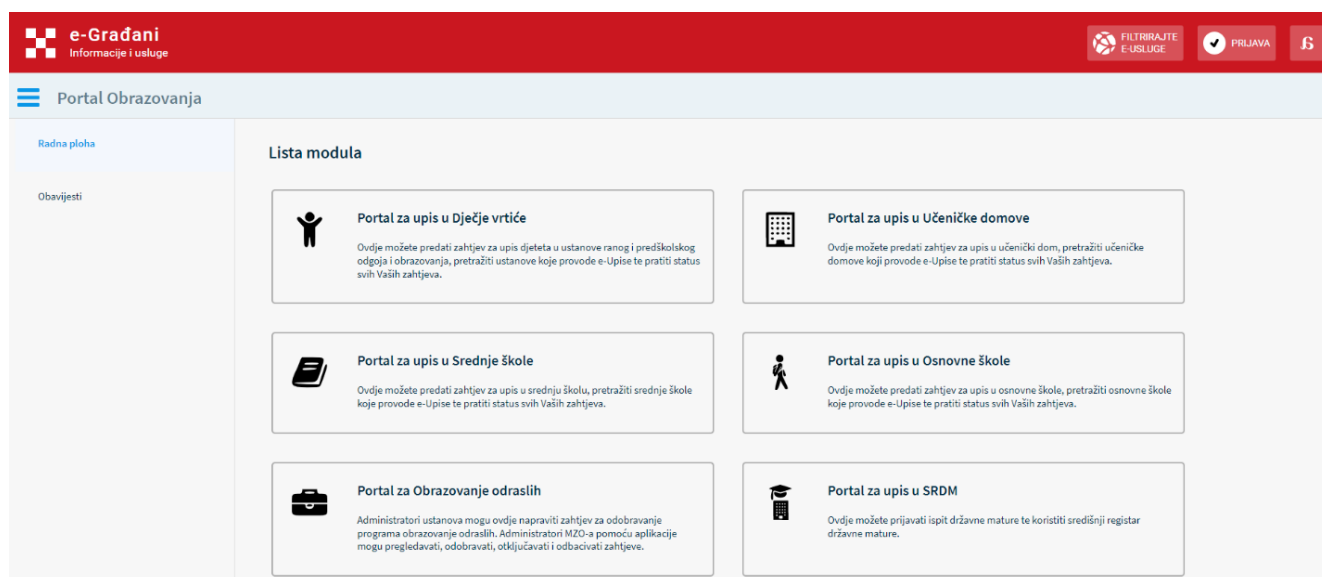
e-Građani
Informacije i usluge

FILTRIRAJTE E-USLUGE

PRIJAVA

ß

Portal Obrazovanja

Radna ploha

Obavijesti

Lista modula

Portal za upis u Dječje vrtiće

Ovdje možete predati zahtjev za upis djeteta u ustanove ranog i predškolskog odgoja i obrazovanja, pretražiti ustanove koje provode e-Upise te pratiti status svih Vaših zahtjeva.

Portal za upis u Učeničke domove

Ovdje možete predati zahtjev za upis u učenički dom, pretražiti učeničke domove koji provode e-Upise te pratiti status svih Vaših zahtjeva.

Portal za upis u Srednje škole

Ovdje možete predati zahtjev za upis u srednju školu, pretražiti srednje škole koje provode e-Upise te pratiti status svih Vaših zahtjeva.

Portal za upis u Osnovne škole

Ovdje možete predati zahtjev za upis u osnovne škole, pretražiti osnovne škole koje provode e-Upise te pratiti status svih Vaših zahtjeva.

Portal za Obrazovanje odraslih

Administratori ustanova mogu ovdje napraviti zahtjev za odobravanje programa obrazovanje odraslih. Administratori MZO-a pomoću aplikacije mogu pregledavati, odobravati, otključavati i odbacivati zahtjeve.

Portal za upis u SRDM

Ovdje možete prijavati ispit državne mature te koristiti središnji registar državne mature.